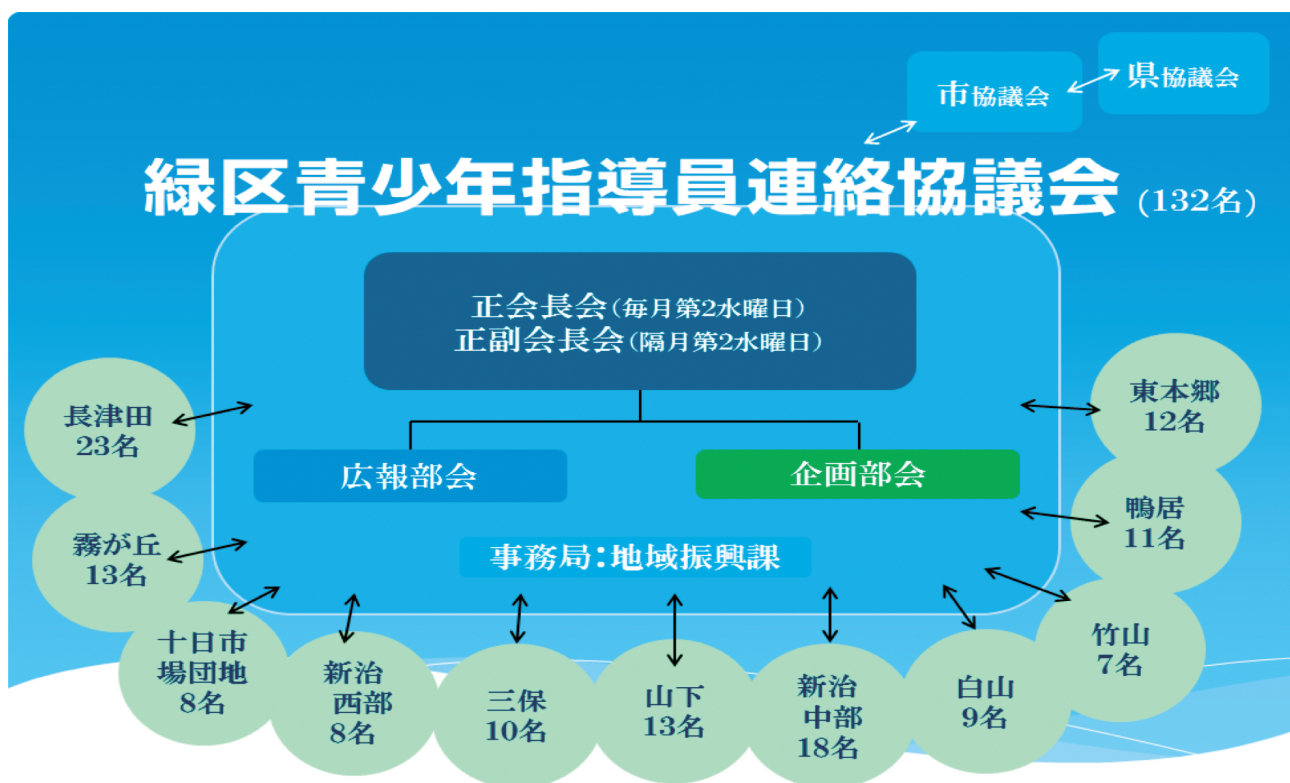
市協議会

県協議会

緑区青少年指導員連絡協議会（132名）

正会長会（毎月第2水曜日）
正副会長会（隔月第2水曜日）

広報部会

企画部会

事務局：地域振興課

長津田
23名

霧が丘
13名

十日市場団地
8名

新治西部
8名

三保
10名

山下
13名

新治中部
18名

白山
9名

竹山
7名

鴨居
11名

東本郷
12名